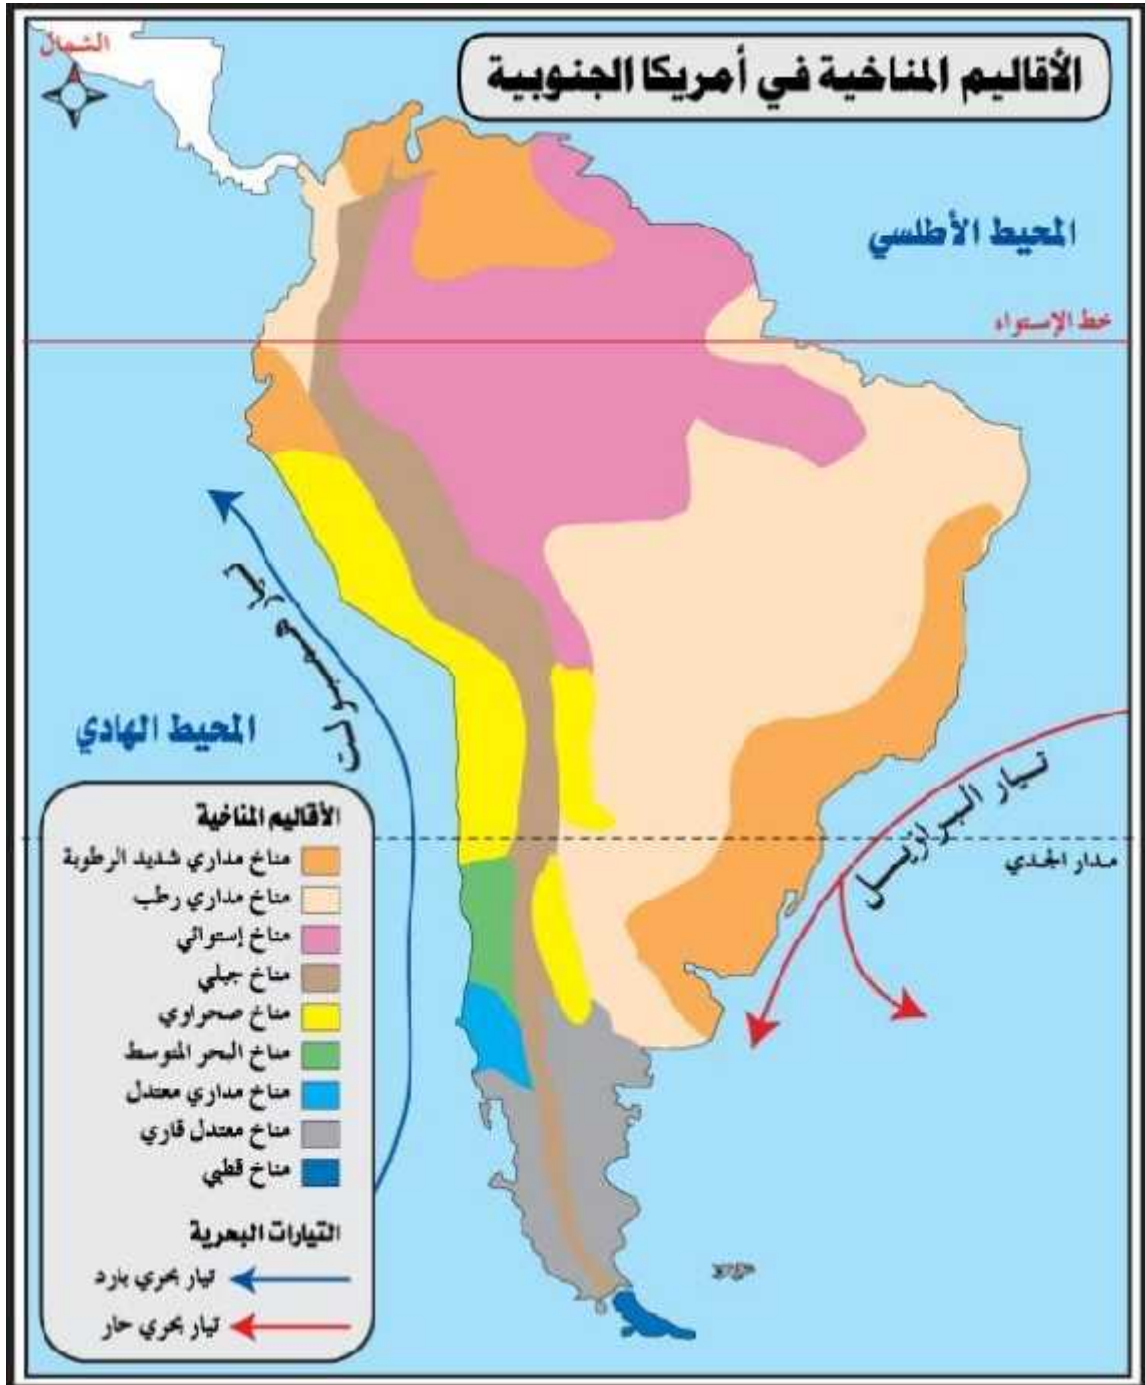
الشمال

الأقاليم المناخية في أمريكا الجنوبية

المحيط الأطلسي

خط الإستواء

المحيط الهادي

تيار همبولت

تيار البرازيل

مدار الجدي

الأقاليم المناخية
مناخ مداري شديد الرطوبة
مناخ مداري رطب
مناخ إستوائي
مناخ جبلي
مناخ صحراوي
مناخ البحر المتوسط
مناخ مداري معتدل
مناخ معتدل قاري
مناخ قطبي

التيارات البحرية
تيار بحري بارد
تيار بحري حار

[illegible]